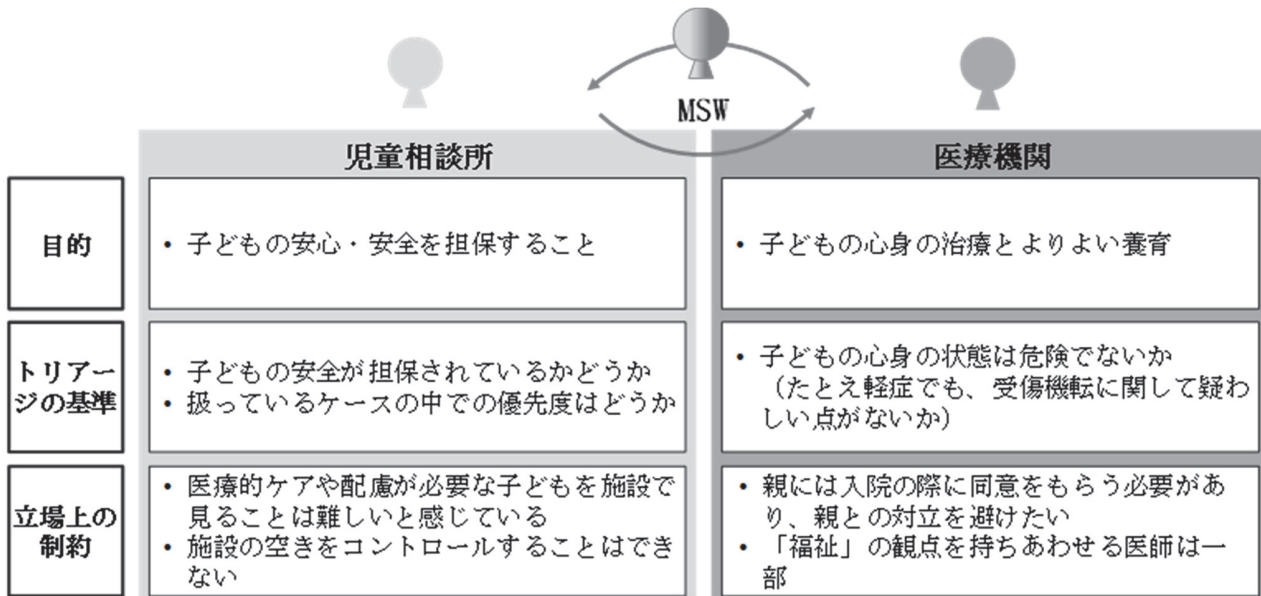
MSW

| | 児童相談所 | 医療機関 |
|---|---|---|
| 目的 | • 子どもの安心・安全を担保すること | • 子どもの心身の治療とよりよい養育 |
| トリアージの基準 | • 子どもの安全が担保されているかどうか<br>• 扱っているケースの中での優先度はどうか | • 子どもの心身の状態は危険でないか（たとえ軽症でも、受傷機転に関して疑わしい点がないか） |
| 立場上の制約 | • 医療的ケアや配慮が必要な子どもを施設で見ることは難しいと感じている<br>• 施設の空きをコントロールすることはできない | • 親には入院の際に同意をもらう必要があり、親との対立を避けたい<br>• 「福祉」の観点を持ちあわせる医師は一部 |